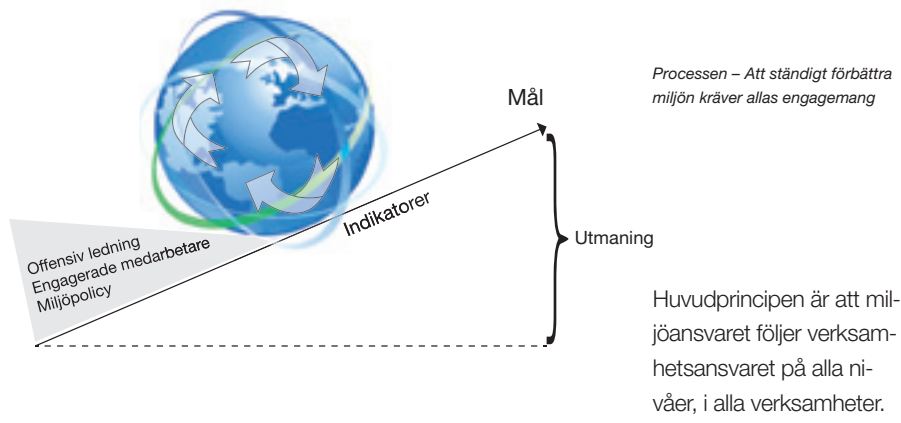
Processen – Att ständigt förbättra miljön kräver allas engagemang

Mål

Indikatorer

Offensiv ledning
Engagerade medarbetare
Miljöpolicy

Utmaning

Huvudprincipen är att miljöansvaret följer verksamhetsansvaret på alla nivåer, i alla verksamheter.